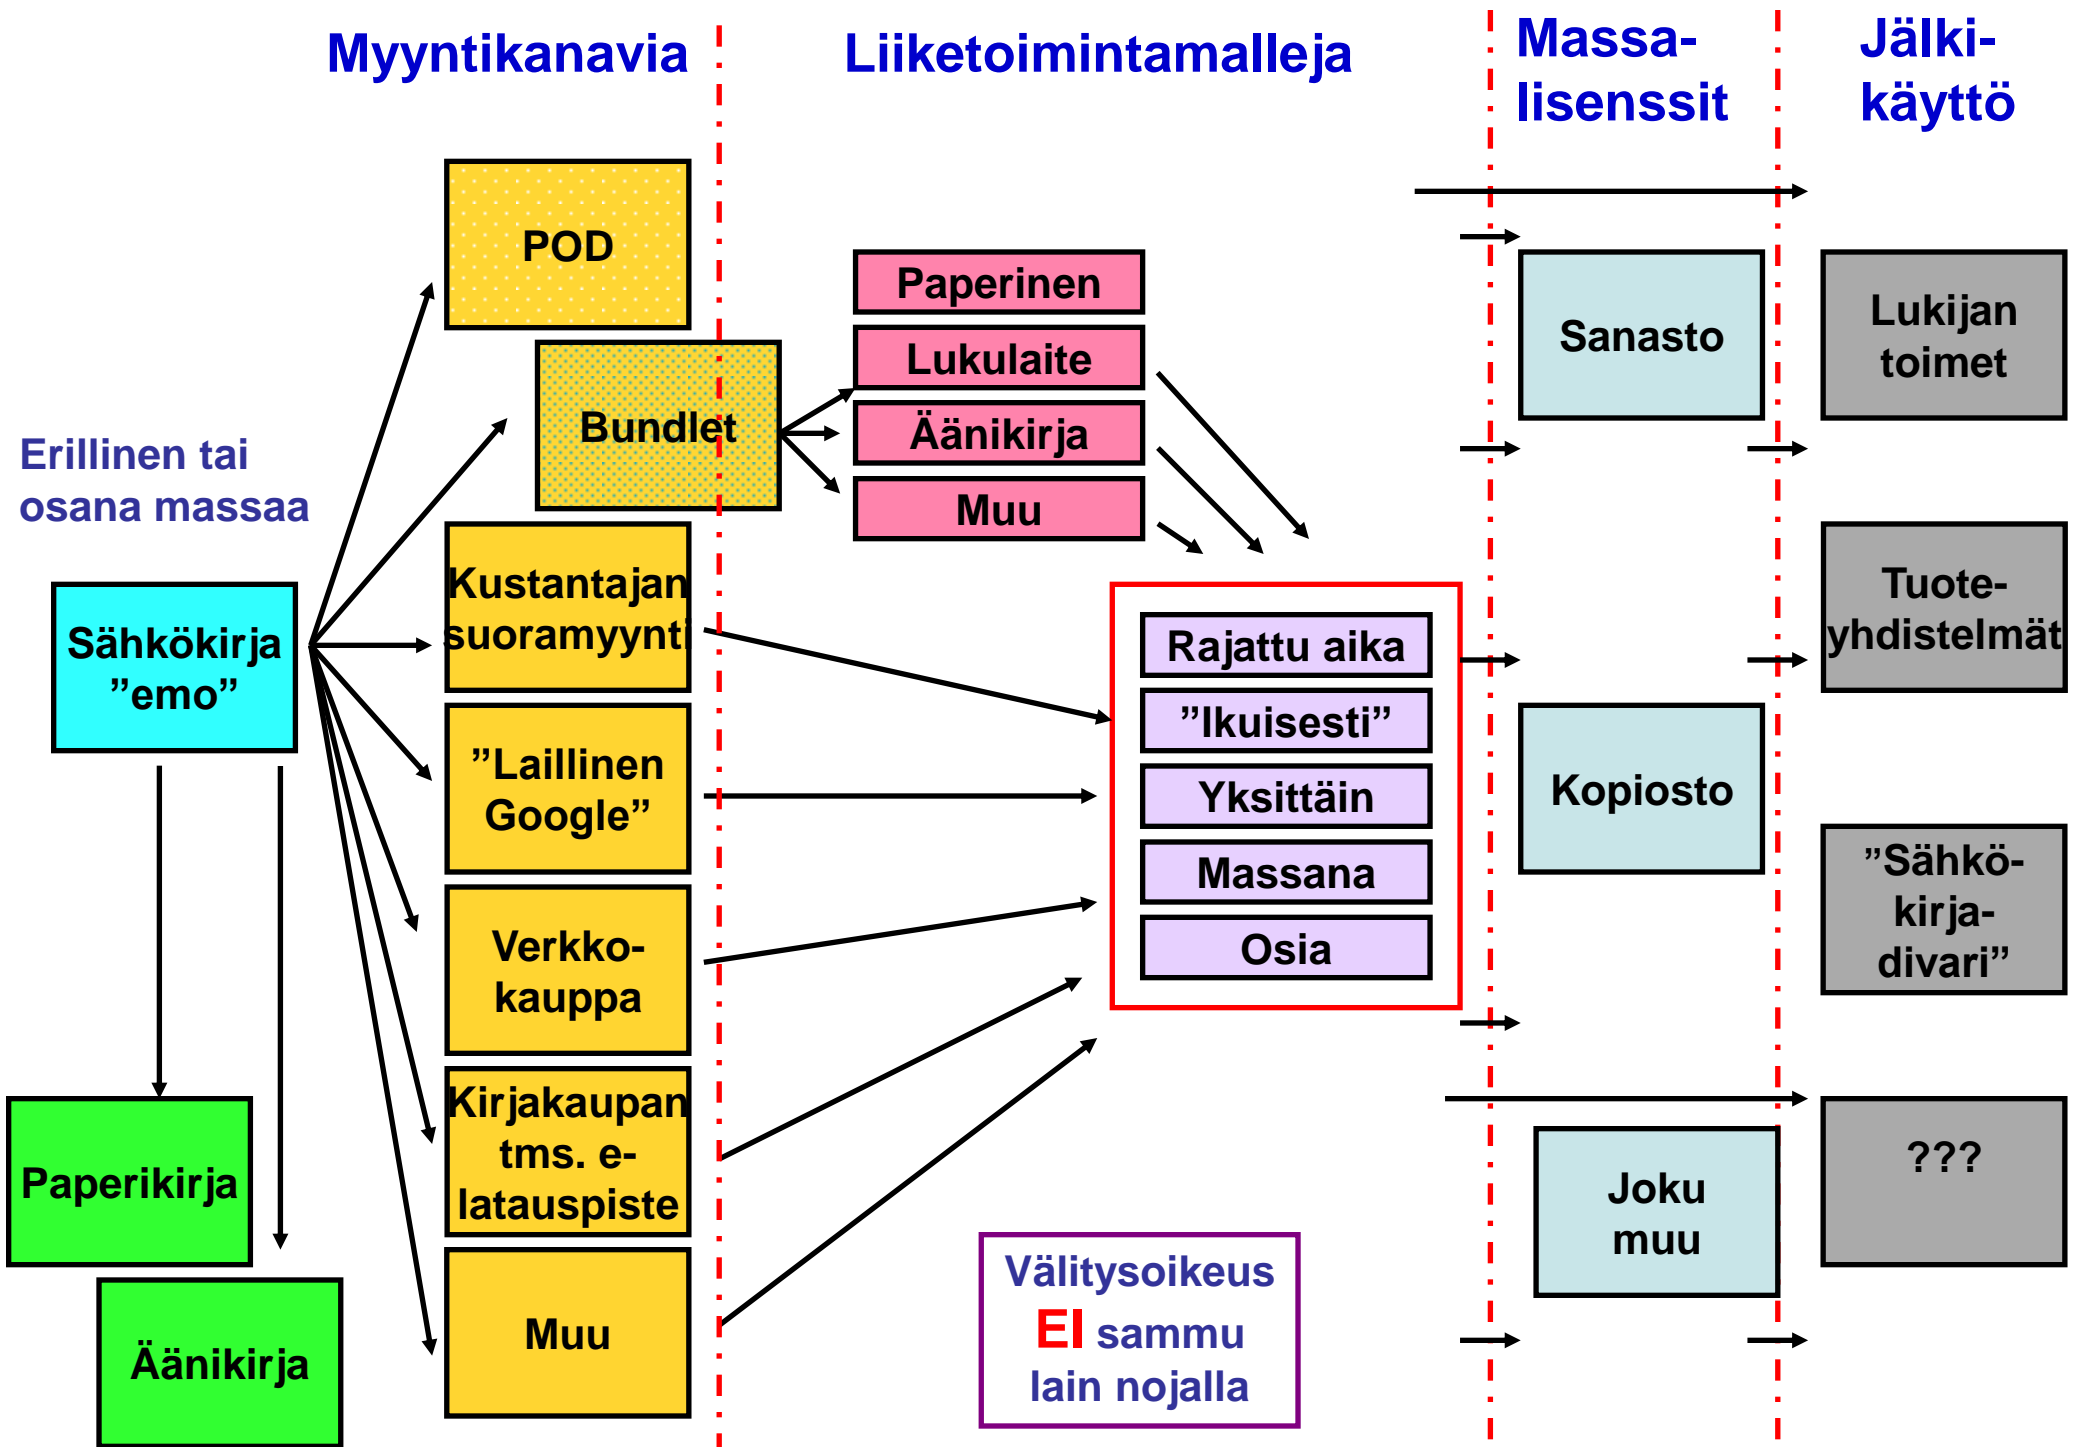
Myyntikanavia

Liiketoimintamalleja

Massa-lisenssit

Jälki-käyttö

POD

Bundlet

Paperinen

Lukulaite

Äänikirja

Muu

Sanasto

Lukijan toimet

Erillinen tai osana massaa

Sähkökirja ”emo”

Kustantajan suoramyynti

”Laillinen Google”

Verkko-kauppa

Kirjakaupan tms. e-latauspiste

Muu

Rajattu aika

”Ikuisesti”

Yksittäin

Massana

Osia

Tuote-yhdistelmät

Kopiosto

”Sähkö-kirja-divari”

Paperikirja

Äänikirja

Joku muu

???

Välitysoikeus EI sammu lain nojalla